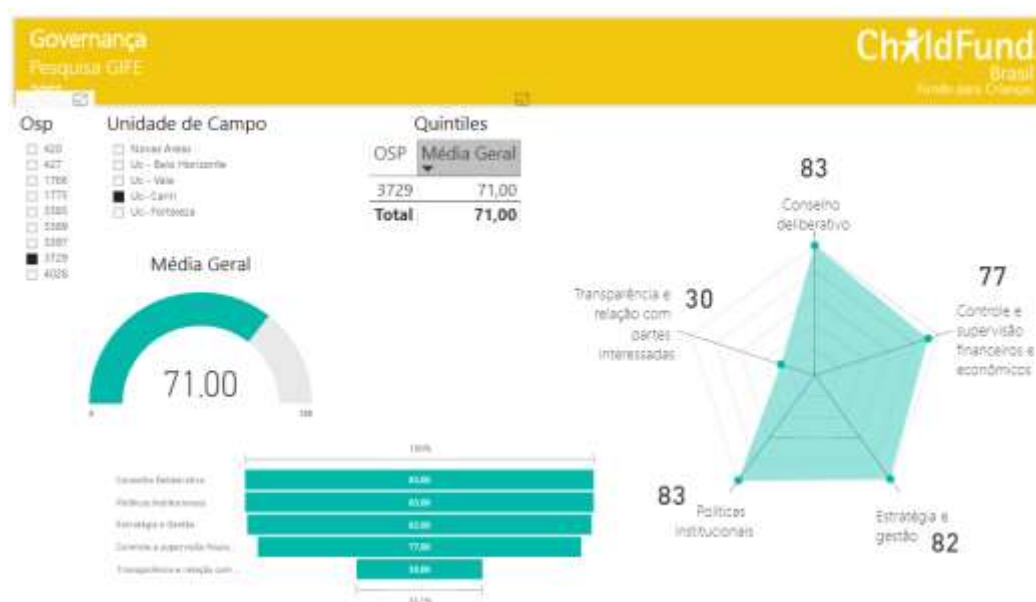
Governança
Pesquisa GIFE

ChildFund
Brasil
Fundo para Crianças

Osp
420
427
1766
1775
3385
3389
3397
3729
4026

Unidade de Campo
Novas Áreas
Uc - Belo Horizonte
Uc - Vale
Uc-Cariri
Uc-Fortaleza

Quintiles

| OSP | Média Geral |
|---|---|
| 3729 | 71,00 |
| Total | 71,00 |

Média Geral

71.00

0 100

100%

Conselho Deliberativo 83,00
Políticas Institucionais 83,00
Estratégia e Gestão 82,00
Controle e supervisão financ... 77,00
Transparência e relação com ... 30,00

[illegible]

83
Conselho deliberativo

77
Controle e supervisão financeiros e econômicos

30
Transparência e relação com partes interessadas

83
Políticas institucionais

Estratégia e gestão
82